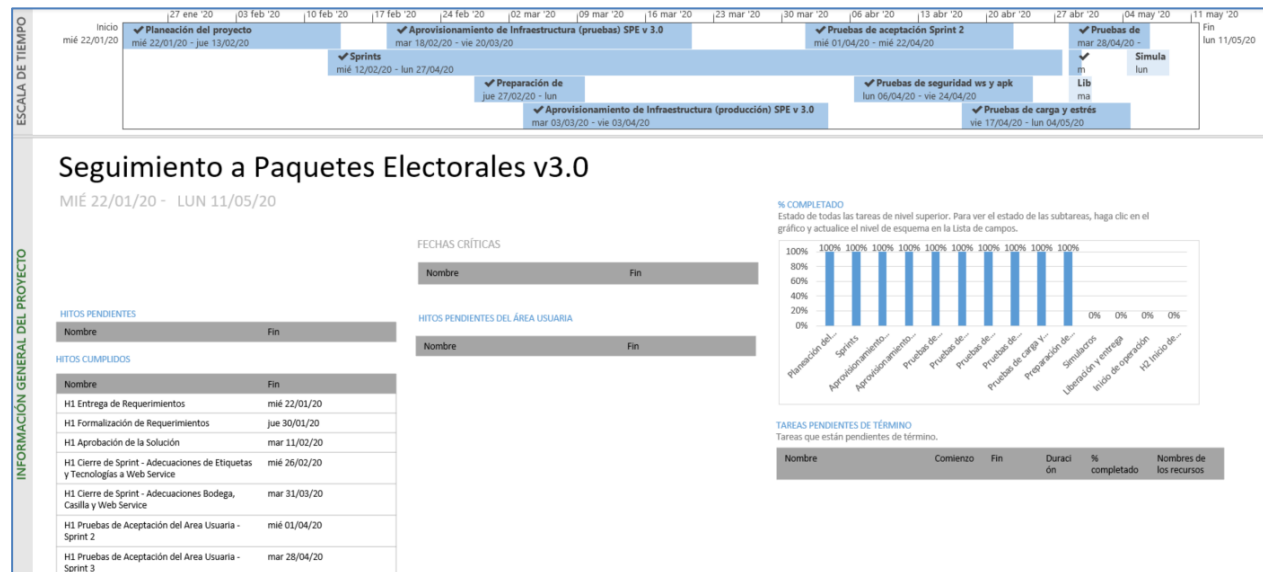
ESCALA DE TIEMPO

Inicio
mié 22/01/20

27 ene '20 | 03 feb '20 | 10 feb '20 | 17 feb '20 | 24 feb '20 | 02 mar '20 | 09 mar '20 | 16 mar '20 | 23 mar '20 | 30 mar '20 | 06 abr '20 | 13 abr '20 | 20 abr '20 | 27 abr '20 | 04 may '20 | 11 may '20

Fin
lun 11/05/20

✔ Planeación del proyecto
mié 22/01/20 - jue 13/02/20

✔ Aprovisionamiento de Infraestructura (pruebas) SPE v 3.0
mar 18/02/20 - vie 20/03/20

✔ Pruebas de aceptación Sprint 2
mié 01/04/20 - mié 22/04/20

✔ Pruebas de
mar 28/04/20 -

✔ Sprints
mié 12/02/20 - lun 27/04/20

✔
m

Simula
lun

✔ Preparación de
jue 27/02/20 - lun

✔ Pruebas de seguridad ws y apk
lun 06/04/20 - vie 24/04/20

Lib
ma

✔ Aprovisionamiento de Infraestructura (producción) SPE v 3.0
mar 03/03/20 - vie 03/04/20

✔ Pruebas de carga y estrés
vie 17/04/20 - lun 04/05/20

INFORMACIÓN GENERAL DEL PROYECTO

Seguimiento a Paquetes Electorales v3.0

MIÉ 22/01/20 - LUN 11/05/20

FECHAS CRÍTICAS

| Nombre | Fin |
|---|---|

HITOS PENDIENTES

| Nombre | Fin |
|---|---|

HITOS PENDIENTES DEL ÁREA USUARIA

| Nombre | Fin |
|---|---|

HITOS CUMPLIDOS

| Nombre | Fin |
|---|---|
| H1 Entrega de Requerimientos | mié 22/01/20 |
| H1 Formalización de Requerimientos | jue 30/01/20 |
| H1 Aprobación de la Solución | mar 11/02/20 |
| H1 Cierre de Sprint - Adecuaciones de Etiquetas y Tecnologías a Web Service | mié 26/02/20 |
| H1 Cierre de Sprint - Adecuaciones Bodega, Casilla y Web Service | mar 31/03/20 |
| H1 Pruebas de Aceptación del Area Usuaria - Sprint 2 | mié 01/04/20 |
| H1 Pruebas de Aceptación del Area Usuaria - Sprint 3 | mar 28/04/20 |

% COMPLETADO
Estado de todas las tareas de nivel superior. Para ver el estado de las subtareas, haga clic en el gráfico y actualice el nivel de esquema en la Lista de campos.

100% 80% 60% 40% 20% 0%

100% 100% 100% 100% 100% 100% 100% 100% 100% 100% 0% 0% 0% 0%

Planeación del... Sprints Aprovisionamiento... Aprovisionamiento... Pruebas de... Pruebas de... Pruebas de... Pruebas de carga y... Preparación de... Simulacros Liberación y entrega Inicio de operación H2 Inicio de...

TAREAS PENDIENTES DE TÉRMINO
Tareas que están pendientes de término.

| Nombre | Comienzo | Fin | Duración | % completado | Nombres de los recursos |
|---|---|---|---|---|---|